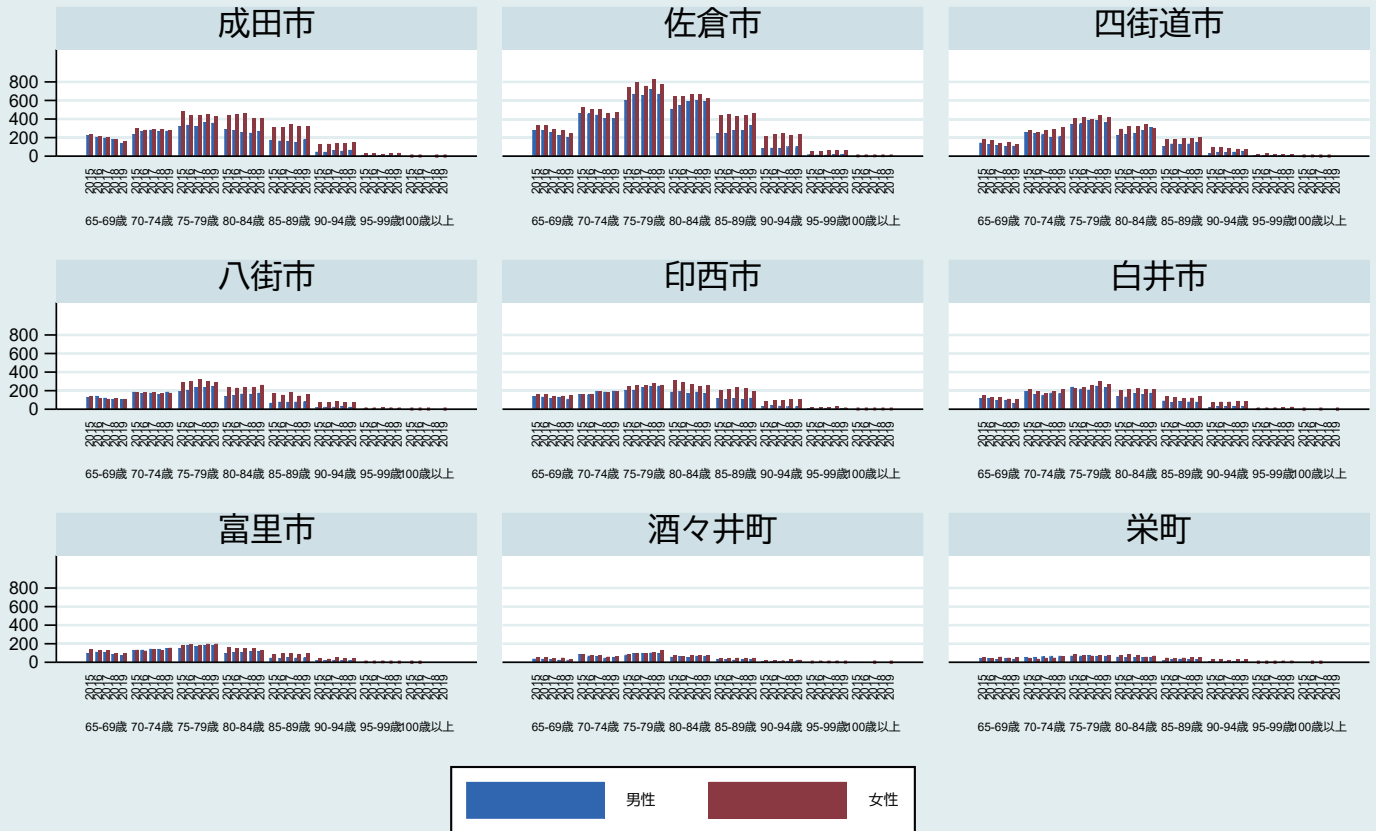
成田市

800
600
400
200
0

2015 2016 2017 2018 2019 (repeated for each age group)

65-69歳 70-74歳 75-79歳 80-84歳 85-89歳 90-94歳 95-99歳100歳以上

佐倉市

2015 2016 2017 2018 2019 (repeated for each age group)

65-69歳 70-74歳 75-79歳 80-84歳 85-89歳 90-94歳 95-99歳100歳以上

四街道市

2015 2016 2017 2018 2019 (repeated for each age group)

65-69歳 70-74歳 75-79歳 80-84歳 85-89歳 90-94歳 95-99歳100歳以上

八街市

800
600
400
200
0

2015 2016 2017 2018 2019 (repeated for each age group)

65-69歳 70-74歳 75-79歳 80-84歳 85-89歳 90-94歳 95-99歳100歳以上

印西市

2015 2016 2017 2018 2019 (repeated for each age group)

65-69歳 70-74歳 75-79歳 80-84歳 85-89歳 90-94歳 95-99歳100歳以上

白井市

2015 2016 2017 2018 2019 (repeated for each age group)

65-69歳 70-74歳 75-79歳 80-84歳 85-89歳 90-94歳 95-99歳100歳以上

富里市

800
600
400
200
0

2015 2016 2017 2018 2019 (repeated for each age group)

65-69歳 70-74歳 75-79歳 80-84歳 85-89歳 90-94歳 95-99歳100歳以上

酒々井町

2015 2016 2017 2018 2019 (repeated for each age group)

65-69歳 70-74歳 75-79歳 80-84歳 85-89歳 90-94歳 95-99歳100歳以上

栄町

2015 2016 2017 2018 2019 (repeated for each age group)

65-69歳 70-74歳 75-79歳 80-84歳 85-89歳 90-94歳 95-99歳100歳以上

男性 女性